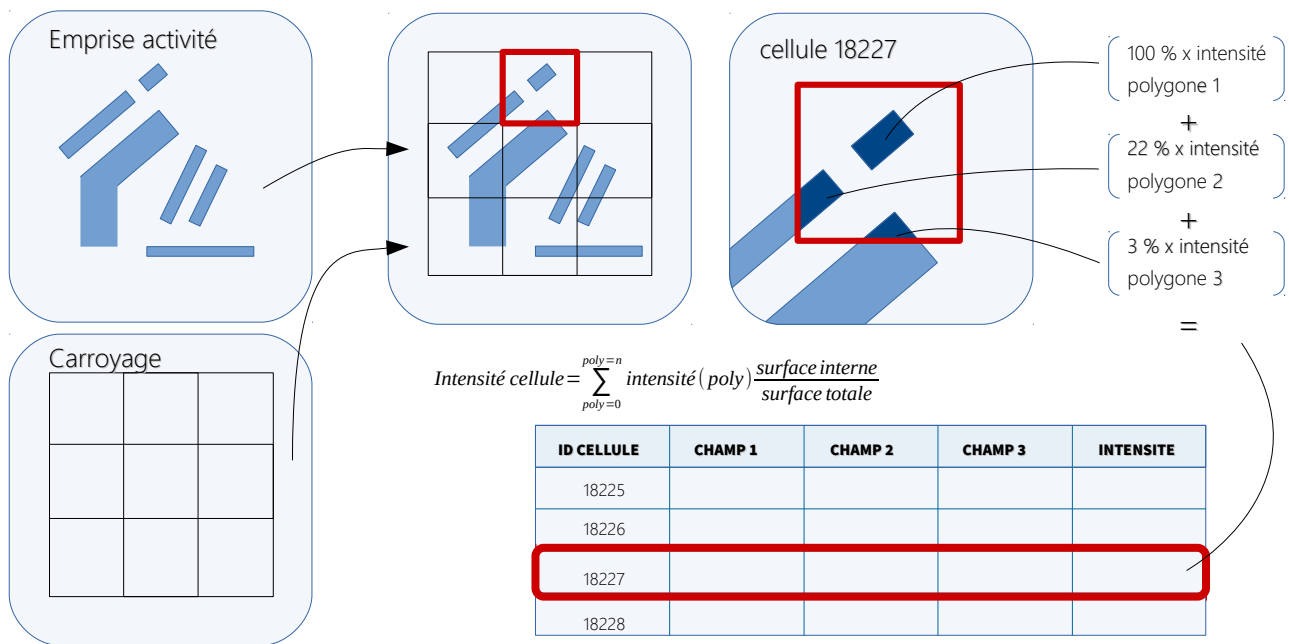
Emprise activité

Carroyage

cellule 18227

100 % x intensité polygone 1

+

22 % x intensité polygone 2

+

3 % x intensité polygone 3

=

$Intensité\ cellule = \sum_{poly=0}^{poly=n} intensité(poly) \frac{surface\ interne}{surface\ totale}$

| ID CELLULE | CHAMP 1 | CHAMP 2 | CHAMP 3 | INTENSITE |
|---|---|---|---|---|
| 18225 | | | | |
| 18226 | | | | |
| 18227 | | | | |
| 18228 | | | | |